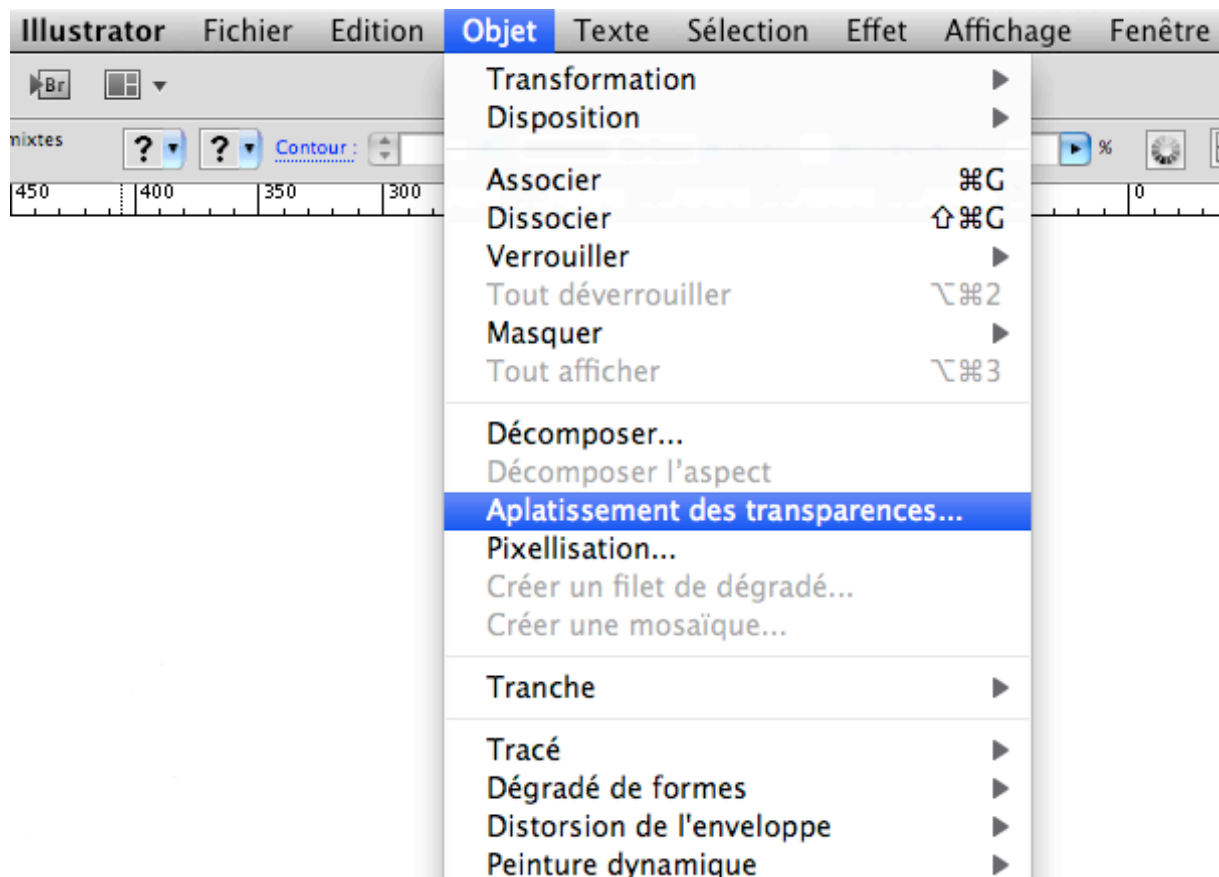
Illustrator Fichier Edition Objet Texte Sélection Effet Affichage Fenêtre

Br

nixtes ? ? Contour : %

450 400 350 300 0

Transformation
Disposition

Associer ⌘G
Dissocier ⇧⌘G
Verrouiller
Tout déverrouiller ⌥⌘2
Masquer
Tout afficher ⌥⌘3

Décomposer...
Décomposer l'aspect
Aplatissement des transparences...
Pixellisation...
Créer un filet de dégradé...
Créer une mosaïque...

Tranche

Tracé
Dégradé de formes
Distorsion de l'enveloppe
Peinture dynamique